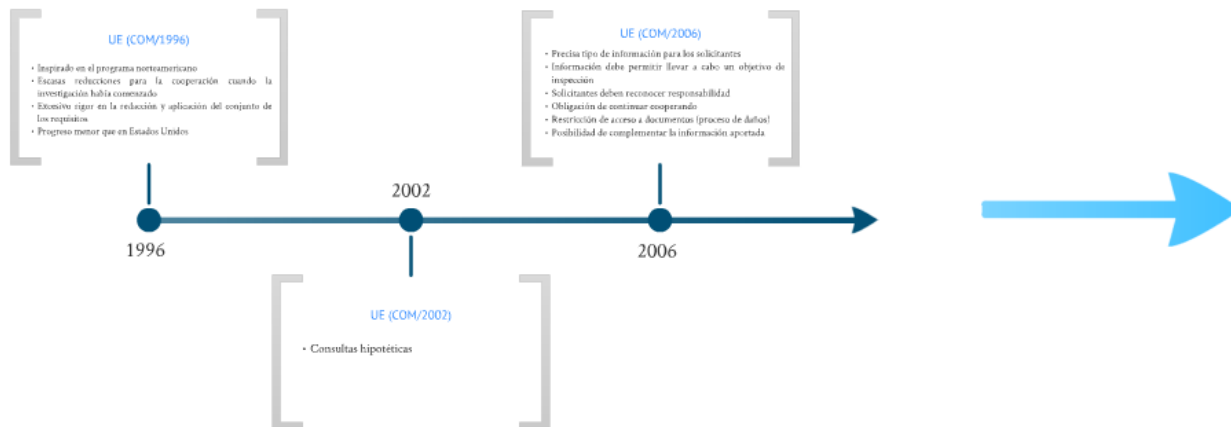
UE (COM/1996)

- Inspirado en el programa norteamericano
- Escasas reducciones para la cooperación cuando la investigación había comenzado
- Excesivo rigor en la redacción y aplicación del conjunto de los requisitos
- Progreso menor que en Estados Unidos

UE (COM/2006)

- Precisa tipo de información para los solicitantes
- Información debe permitir llevar a cabo un objetivo de inspección
- Solicitantes deben reconocer responsabilidad
- Obligación de continuar cooperando
- Restricción de acceso a documentos (proceso de daños)
- Posibilidad de complementar la información aportada

2002

1996

2006

UE (COM/2002)

- Consultas hipotéticas